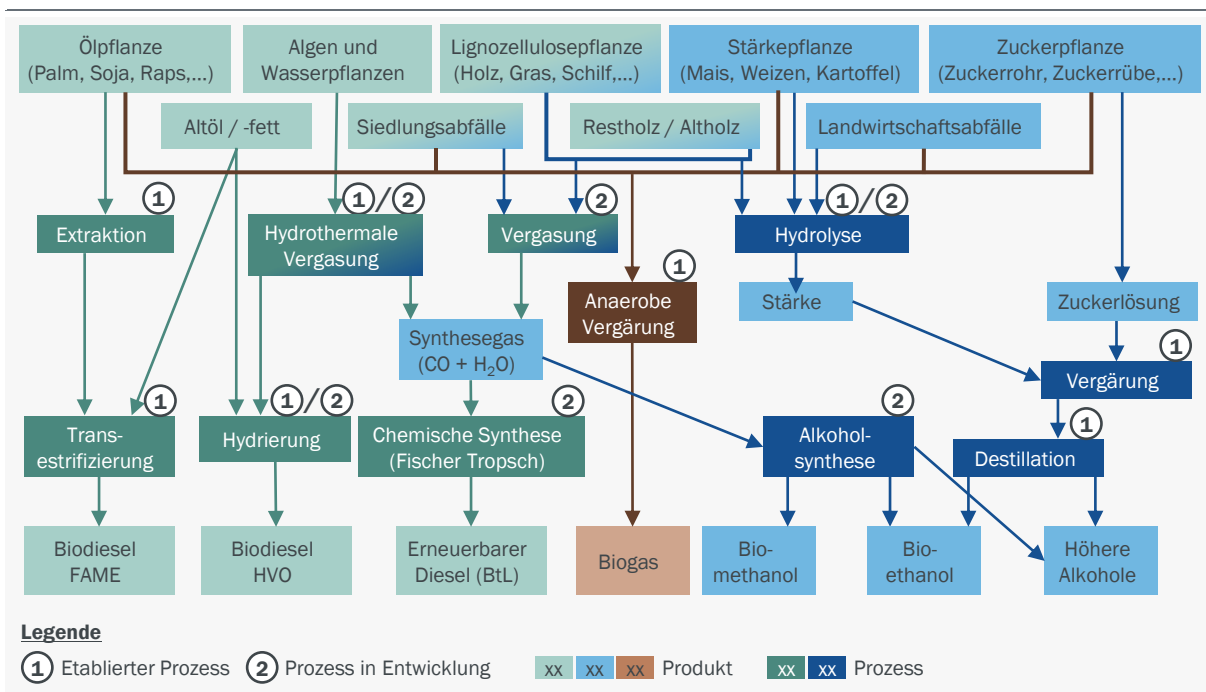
Ölpflanze (Palm, Soja, Raps,...)

Algen und Wasserpflanzen

Lignozellulosepflanze (Holz, Gras, Schilf,...)

Stärkepflanze (Mais, Weizen, Kartoffel)

Zuckerpflanze (Zuckerrohr, Zuckerrübe,...)

Altöl / -fett

Siedlungsabfälle

Restholz / Altholz

Landwirtschaftsabfälle

1 Extraktion

1/2 Hydrothermale Vergasung

2 Vergasung

1/2 Hydrolyse

1 Anaerobe Vergärung

Stärke

Zuckerlösung

Synthesegas (CO + $H_2O$)

1 Vergärung

1 Trans-estrifizierung

1/2 Hydrierung

2 Chemische Synthese (Fischer Tropsch)

2 Alkohol-synthese

1 Destillation

Biodiesel FAME

Biodiesel HVO

Erneuerbarer Diesel (BtL)

Biogas

Bio-methanol

Bio-ethanol

Höhere Alkohole

Legende

1 Etablierter Prozess 2 Prozess in Entwicklung xx xx xx Produkt xx xx Prozess